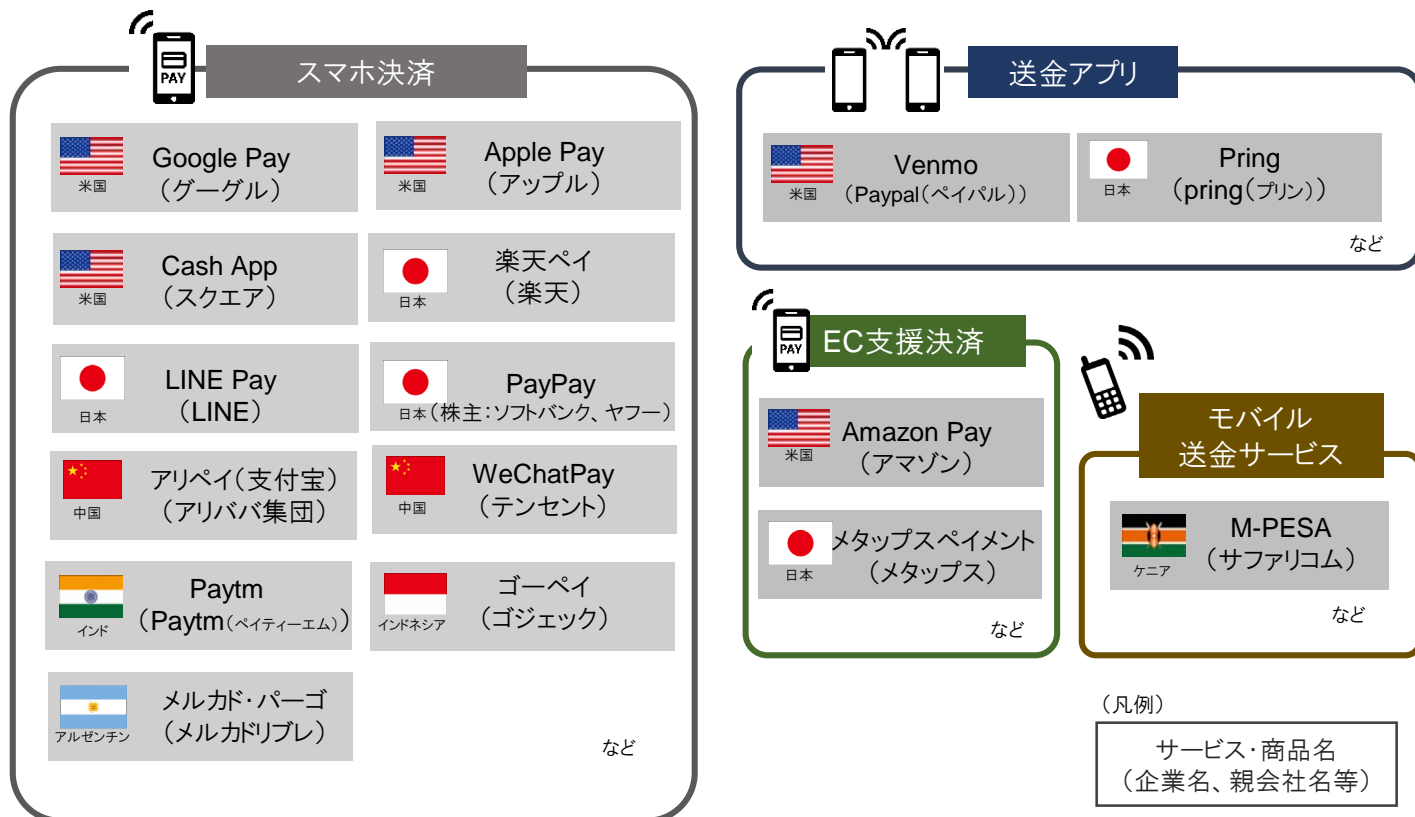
PAY
スマホ決済

米国
Google Pay
（グーグル）

米国
Apple Pay
（アップル）

米国
Cash App
（スクエア）

日本
楽天ペイ
（楽天）

日本
LINE Pay
（LINE）

日本（株主：ソフトバンク、ヤフー）
PayPay

中国
アリペイ（支付宝）
（アリババ集団）

中国
WeChatPay
（テンセント）

インド
Paytm
（Paytm（ペイティーエム））

インドネシア
ゴーペイ
（ゴジェック）

アルゼンチン
メルカド・パーゴ
（メルカドリブレ）

など

送金アプリ

米国
Venmo
（Paypal（ペイパル））

日本
Pring
（pring（プリン））

など

PAY
EC支援決済

米国
Amazon Pay
（アマゾン）

日本
メタップスペイメント
（メタップス）

など

モバイル
送金サービス

ケニア
M-PESA
（サファリコム）

など

（凡例）
サービス・商品名
（企業名、親会社名等）